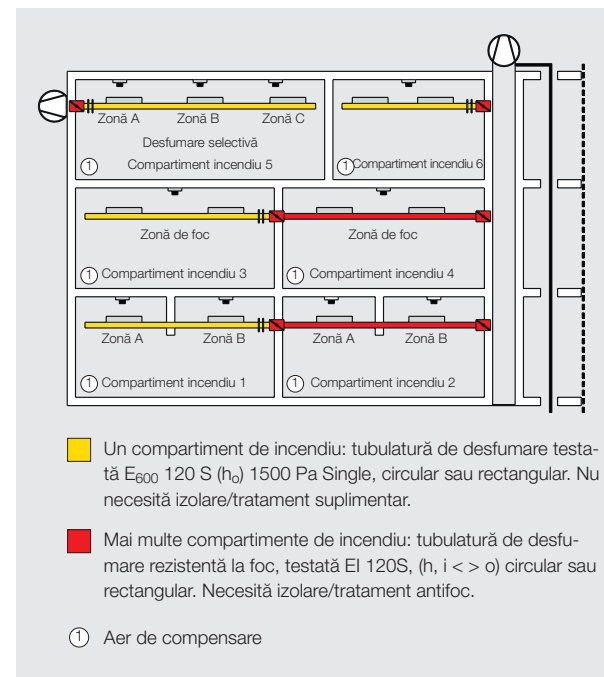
Zonă A
Zonă B
Zonă C
Desfumare selectivă
① Compartiment incendiu 5
① Compartiment incendiu 6
Zonă de foc
Zonă de foc
① Compartiment incendiu 3
① Compartiment incendiu 4
Zonă A
Zonă B
Zonă A
Zonă B
① Compartiment incendiu 1
① Compartiment incendiu 2

Un compartiment de incendiu: tubulatură de desfumare testată $E_{600}$ 120 S ($h_o$) 1500 Pa Single, circular sau rectangular. Nu necesită izolare/tratament suplimentar.

Mai multe compartimente de incendiu: tubulatură de desfumare rezistentă la foc, testată EI 120S, (h, i < > o) circular sau rectangular. Necesită izolare/tratament antifoc.

① Aer de compensare